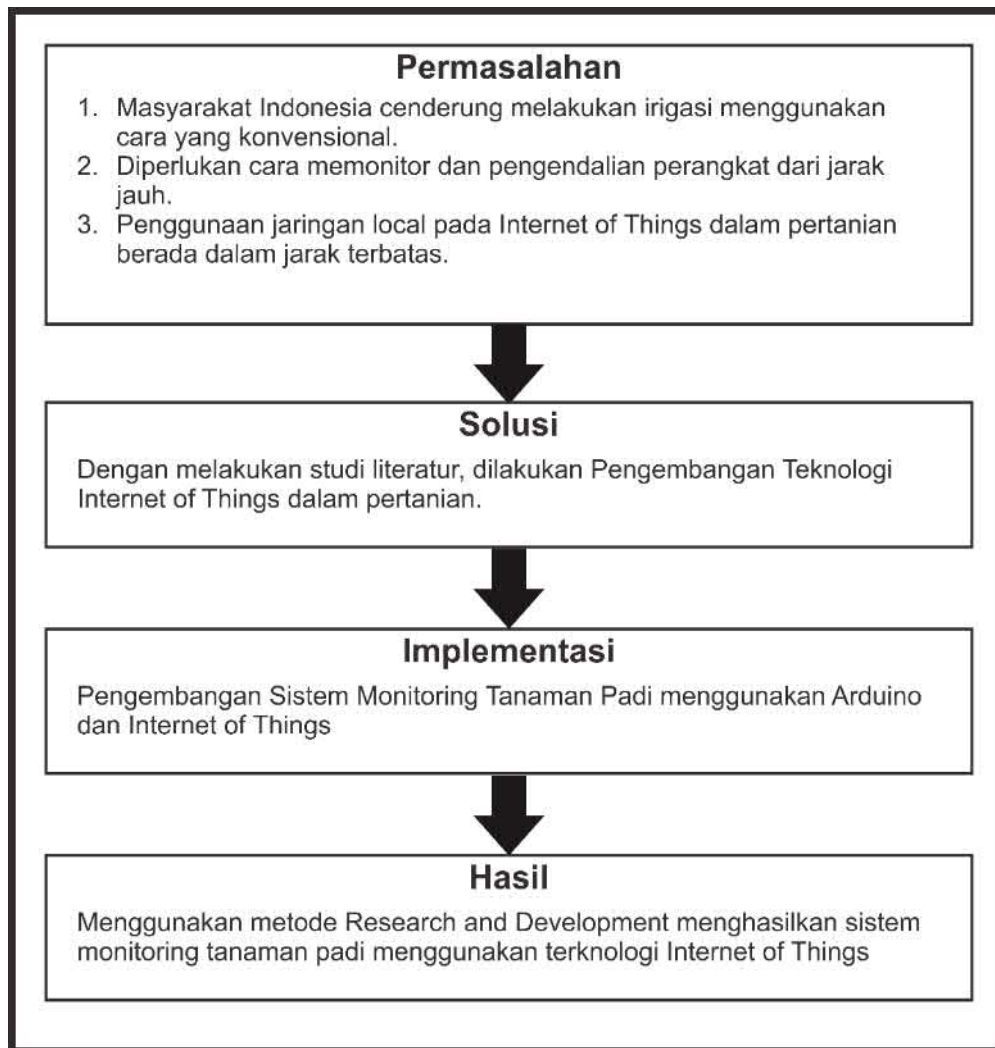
Permasalahan

1. Masyarakat Indonesia cenderung melakukan irigasi menggunakan cara yang konvensional.
2. Diperlukan cara memonitor dan pengendalian perangkat dari jarak jauh.
3. Penggunaan jaringan local pada Internet of Things dalam pertanian berada dalam jarak terbatas.

Solusi

Dengan melakukan studi literatur, dilakukan Pengembangan Teknologi Internet of Things dalam pertanian.

Implementasi

Pengembangan Sistem Monitoring Tanaman Padi menggunakan Arduino dan Internet of Things

Hasil

Menggunakan metode Research and Development menghasilkan sistem monitoring tanaman padi menggunakan terknologi Internet of Things